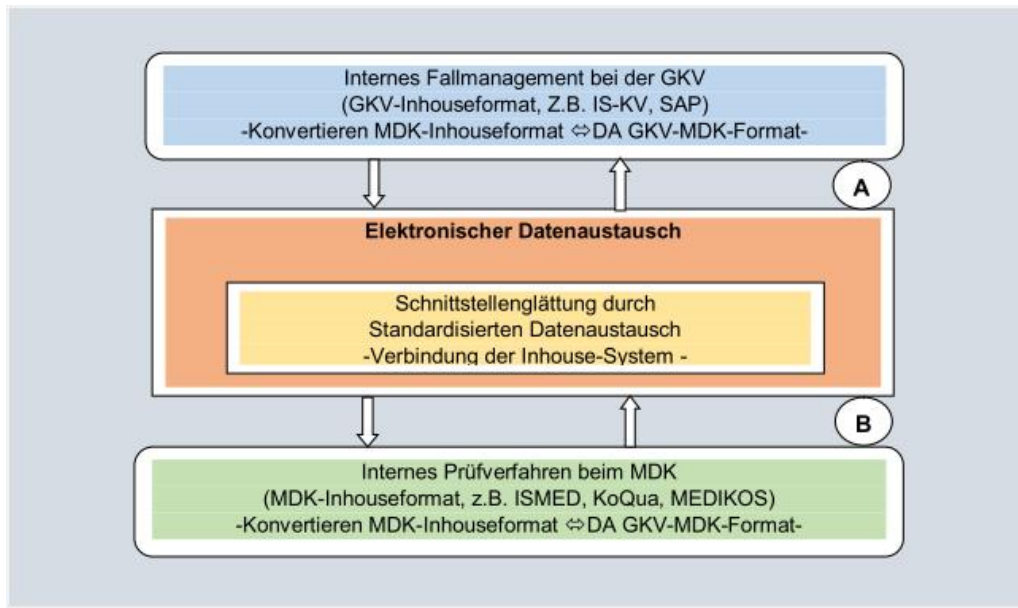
Internes Fallmanagement bei der GKV
(GKV-Inhouseformat, Z.B. IS-KV, SAP)
-Konvertieren MDK-Inhouseformat ⇔ DA GKV-MDK-Format-

A

Elektronischer Datenaustausch

Schnittstellenglättung durch
Standardisierten Datenaustausch
-Verbindung der Inhouse-System -

B

Internes Prüfverfahren beim MDK
(MDK-Inhouseformat, z.B. ISMED, KoQua, MEDIKOS)
-Konvertieren MDK-Inhouseformat ⇔ DA GKV-MDK-Format-